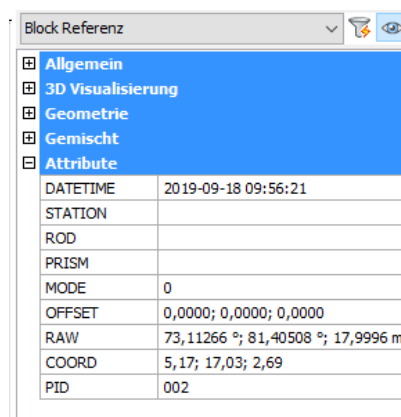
Block Referenz

⊞ Allgemein
⊞ 3D Visualisierung
⊞ Geometrie
⊞ Gemischt
⊟ Attribute

| | |
|---|---|
| DATETIME | 2019-09-18 09:56:21 |
| STATION | |
| ROD | |
| PRISM | |
| MODE | 0 |
| OFFSET | 0,0000; 0,0000; 0,0000 |
| RAW | 73,11266 °; 81,40508 °; 17,9996 m |
| COORD | 5,17; 17,03; 2,69 |
| PID | 002 |